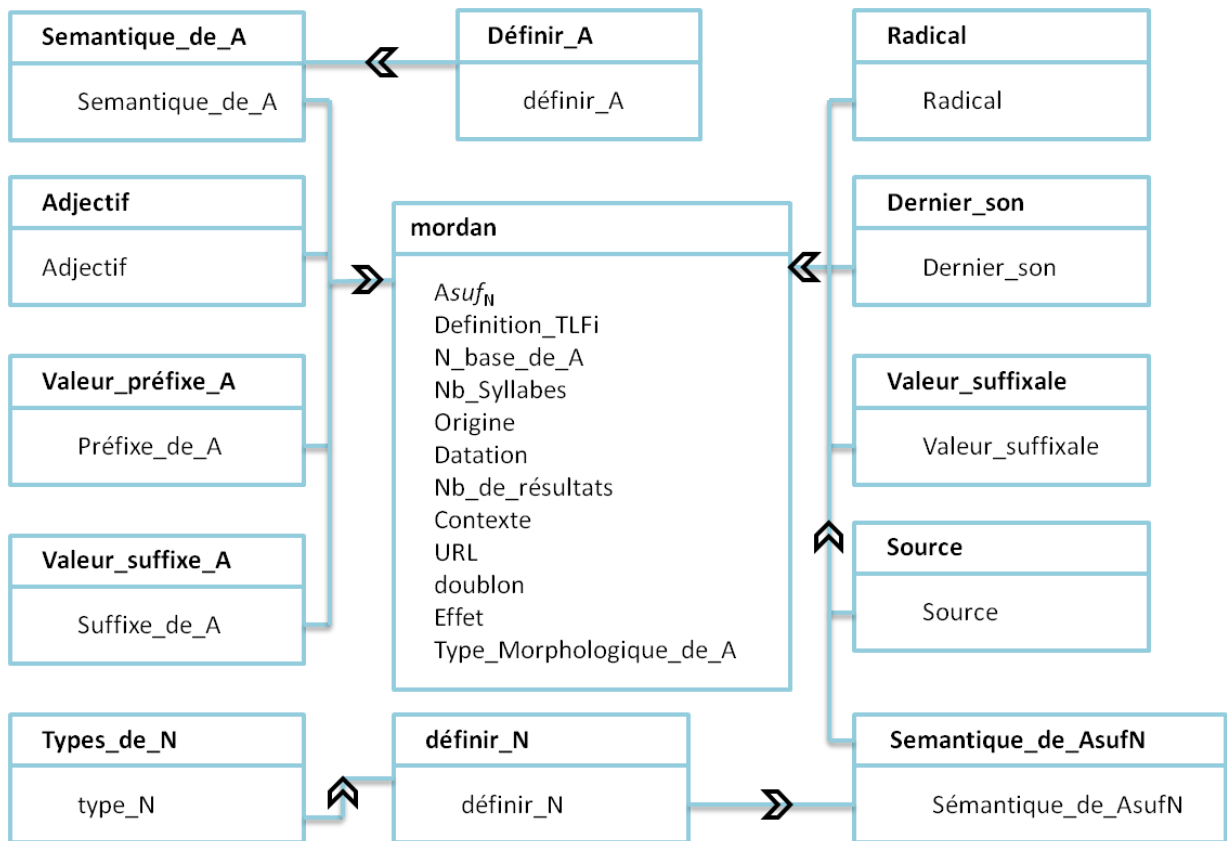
Semantique_de_A

Semantique_de_A

Définir_A

définir_A

Radical

Radical

Adjectif

Adjectif

mordan

A$suf_N$
Definition_TLFi
N_base_de_A
Nb_Syllabes
Origine
Datation
Nb_de_résultats
Contexte
URL
doublon
Effet
Type_Morphologique_de_A

Dernier_son

Dernier_son

Valeur_préfixe_A

Préfixe_de_A

Valeur_suffixale

Valeur_suffixale

Valeur_suffixe_A

Suffixe_de_A

Source

Source

Types_de_N

type_N

définir_N

définir_N

Semantique_de_AsufN

Sémantique_de_AsufN